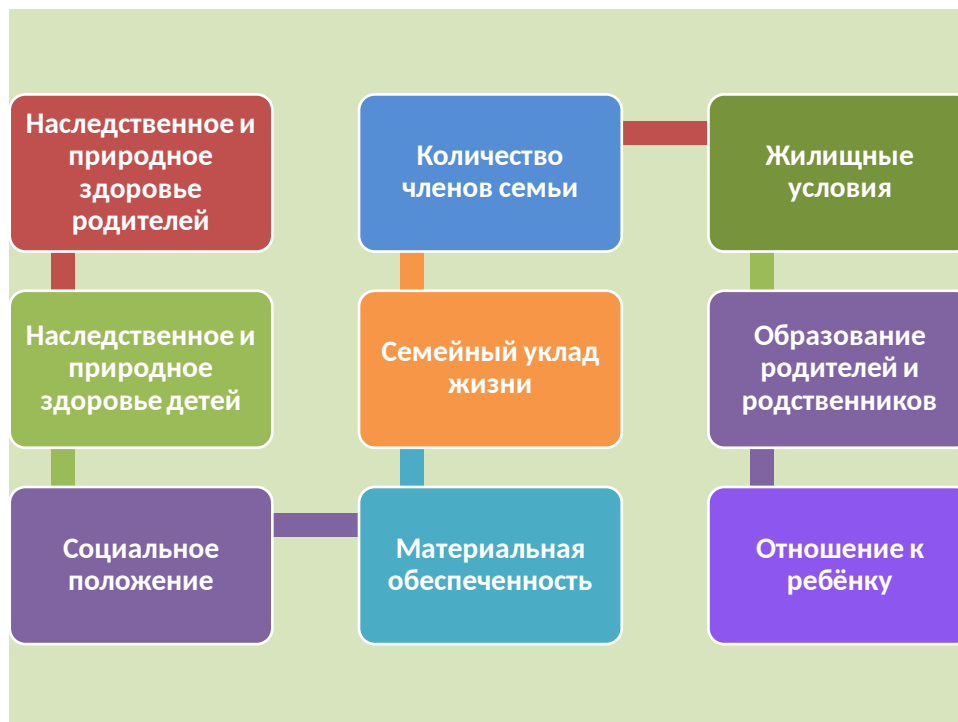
Наследственное и природное здоровье родителей

Наследственное и природное здоровье детей

Социальное положение

Количество членов семьи

Семейный уклад жизни

Материальная обеспеченность

Жилищные условия

Образование родителей и родственников

Отношение к ребёнку